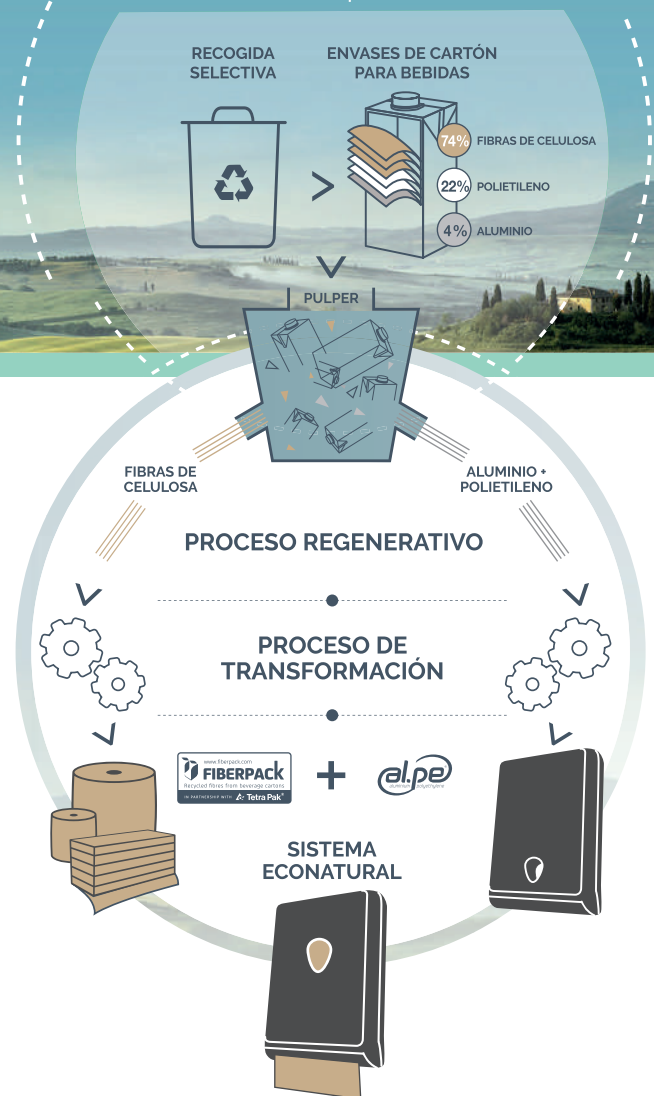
RECOGIDA SELECTIVA

ENVASES DE CARTÓN PARA BEBIDAS

74% FIBRAS DE CELULOSA

22% POLIETILENO

4% ALUMINIO

PULPER

FIBRAS DE CELULOSA

ALUMINIO + POLIETILENO

PROCESO REGENERATIVO

PROCESO DE TRANSFORMACIÓN

www.fiberpack.com
FIBERPACK
Recycled fibres from beverage cartons
IN PARTNERSHIP WITH Tetra Pak

+

al.pe
aluminum polyethylene

SISTEMA ECONATURAL